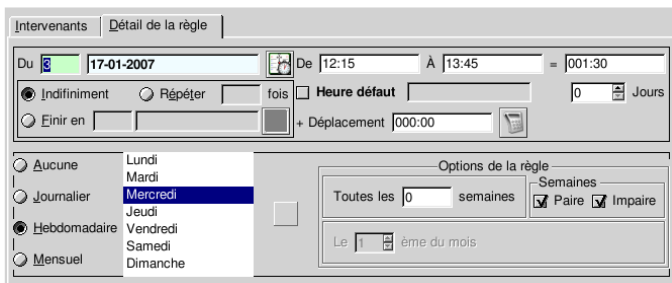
Intervenants | Détail de la règle

Du 3 17-01-2007 De 12:15 À 13:45 = 001:30

Indifiniment Répéter fois Heure défaut 0 Jours

Finir en + Déplacement 000:00

Aucune
Journalier
Hebdomadaire
Mensuel

Lundi
Mardi
Mercredi
Jeudi
Vendredi
Samedi
Dimanche

Options de la règle

Toutes les 0 semaines

Semaines
Paire Impaire

Le 1 ème du mois